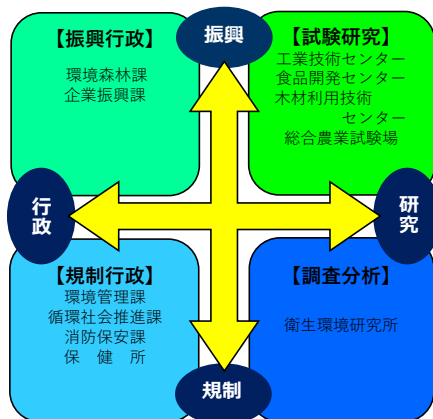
振興

【振興行政】
環境森林課
企業振興課

【試験研究】
工業技術センター
食品開発センター
木材利用技術センター
総合農業試験場

行政

研究

【規制行政】
環境管理課
循環社会推進課
消防保安課
保　健　所

【調査分析】
衛生環境研究所

規制